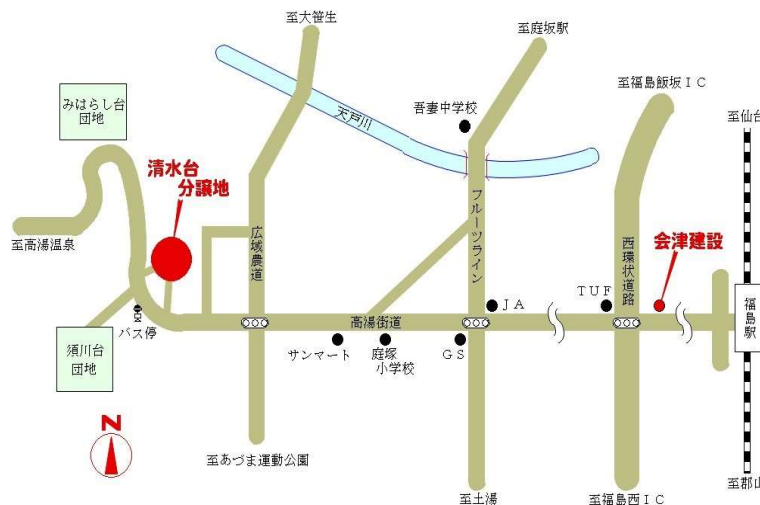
至大笹生

至庭坂駅

至福島飯坂ＩＣ

至仙台

みはらし台
団地

天戸川

吾妻中学校

清水台
分譲地

至高湯温泉

広域農道

フルーツライン

西環状道路

会津建設

Ｊ Ａ

ＴＵＦ

福島駅

バス停

高湯街道

須川台
団地

サンマート

庭塚
小学校

Ｇ Ｓ

N

至あづま運動公園

至土湯

至福島西ＩＣ

至郡山